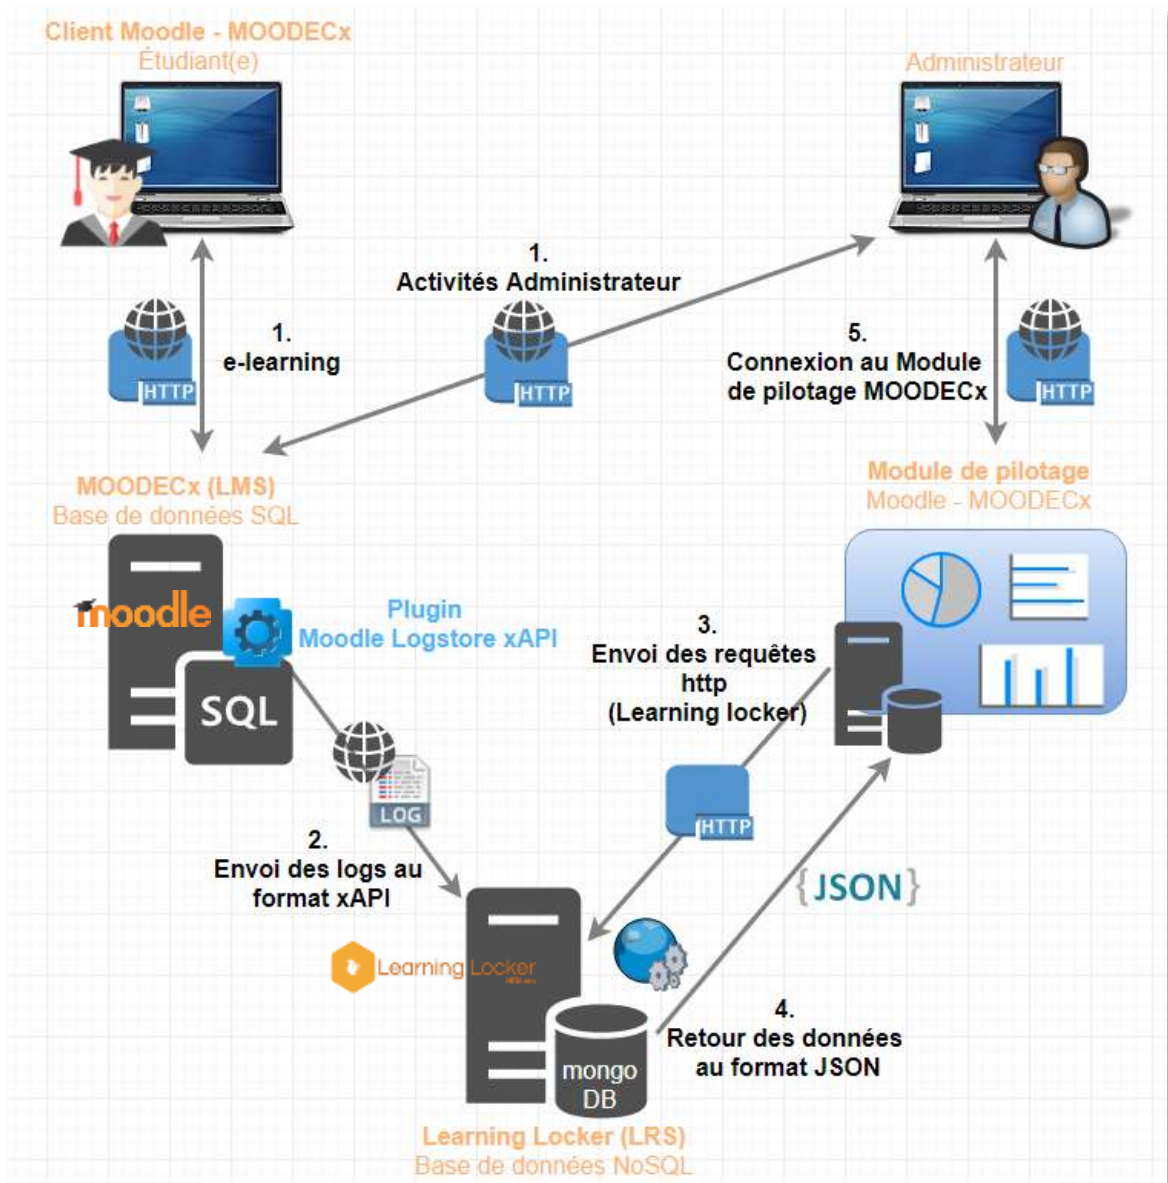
Client Moodle - MOODECx
Étudiant(e)

Administrateur

1.
Activités Administrateur

1.
e-learning

HTTP

HTTP

5.
Connexion au Module de pilotage MOODECx

HTTP

MOODECx (LMS)
Base de données SQL

Module de pilotage
Moodle - MOODECx

moodle

Plugin
Moodle Logstore xAPI

SQL

3.
Envoi des requêtes http
(Learning locker)

LOG

HTTP

2.
Envoi des logs au format xAPI

{JSON}

Learning Locker

4.
Retour des données au format JSON

mongo DB

Learning Locker (LRS)
Base de données NoSQL